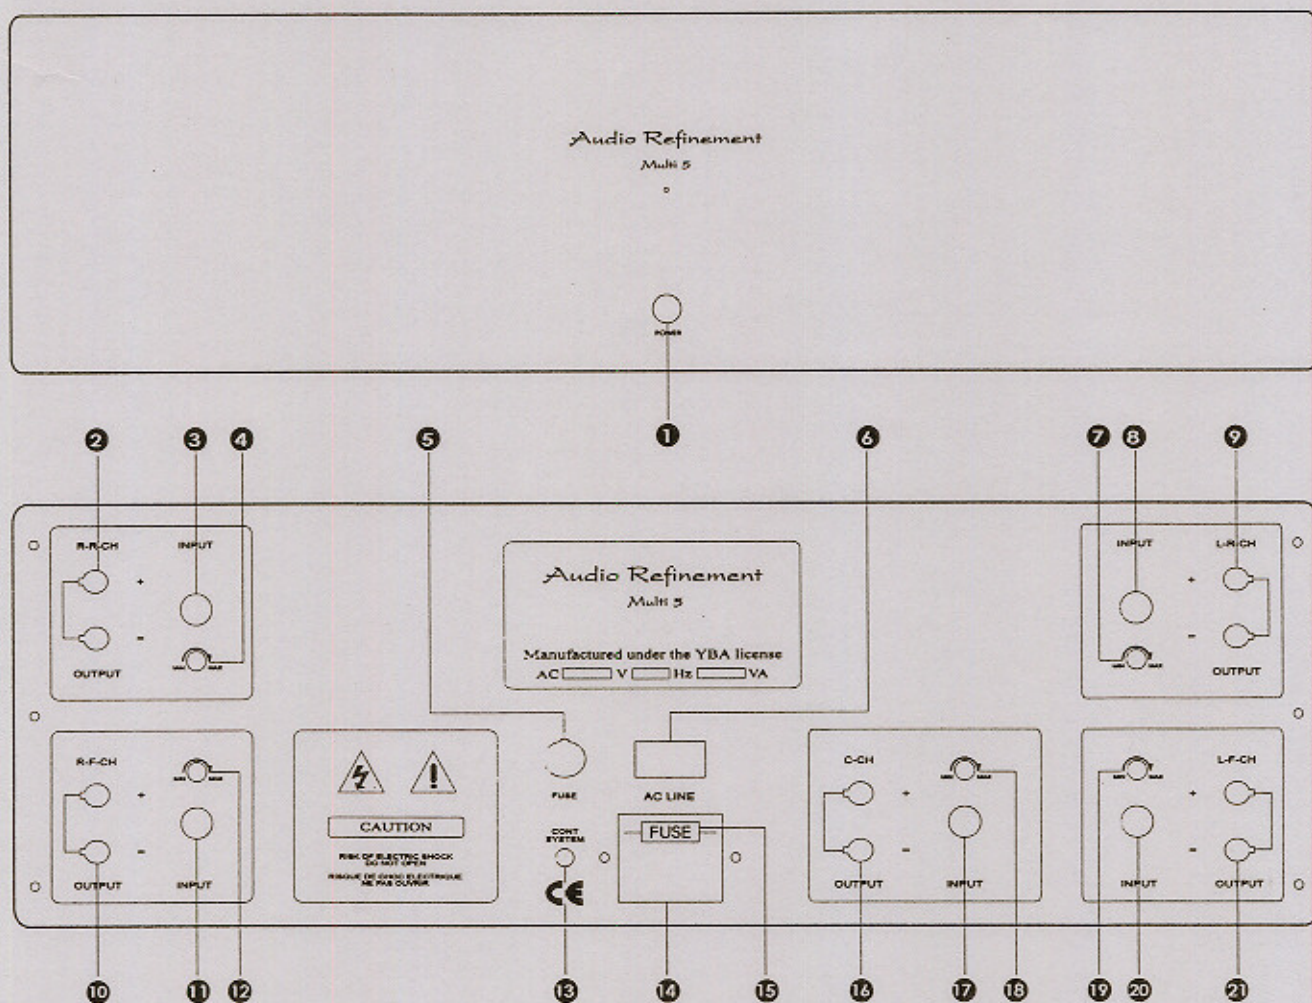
Audio Refinement
Multi 5

POWER

❶

❷ ❸ ❹ ❺ ❻ ❼ ❽ ❾

R-R-CH
INPUT
+
-
OUTPUT
MIN MAX

Audio Refinement
Multi 5

Manufactured under the YBA license
AC V Hz VA

INPUT
L-R-CH
+
-
MIN MAX
OUTPUT

R-F-CH
+
-
OUTPUT
MIN MAX
INPUT

CAUTION
RISK OF ELECTRIC SHOCK DO NOT OPEN
RISQUE DE CHOC ELECTRIQUE NE PAS OUVRIR

FUSE
AC LINE
CONT SYSTEM
FUSE
CE

C-CH
+
-
OUTPUT
MIN MAX
INPUT

MIN MAX
L-F-CH
+
-
INPUT
OUTPUT

❿ ⓫ ⓬ ⓭ ⓮ ⓯ ⓰ ⓱ ⓲ ⓳ ⓴ ㉑